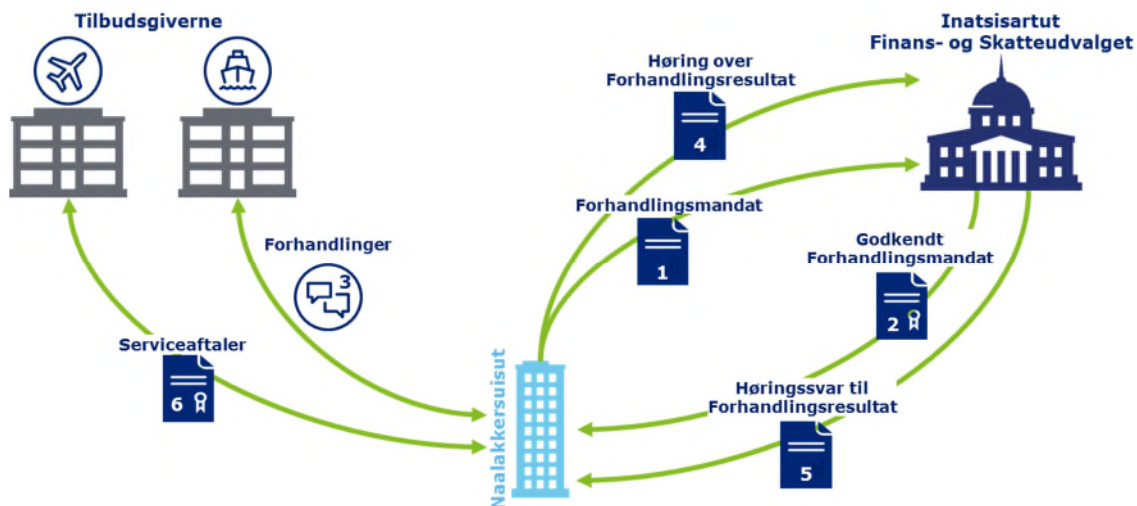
Tilbudsgiverne

Inatsisartut
Finans- og Skatteudvalget

Høring over
Forhandlingsresultat

4

Forhandlingsmandat

1

Forhandlinger

3

Godkendt
Forhandlingsmandat

2

Serviceaftaler

6

Naalakkersuisut

Høringssvar til
Forhandlingsresultat

5